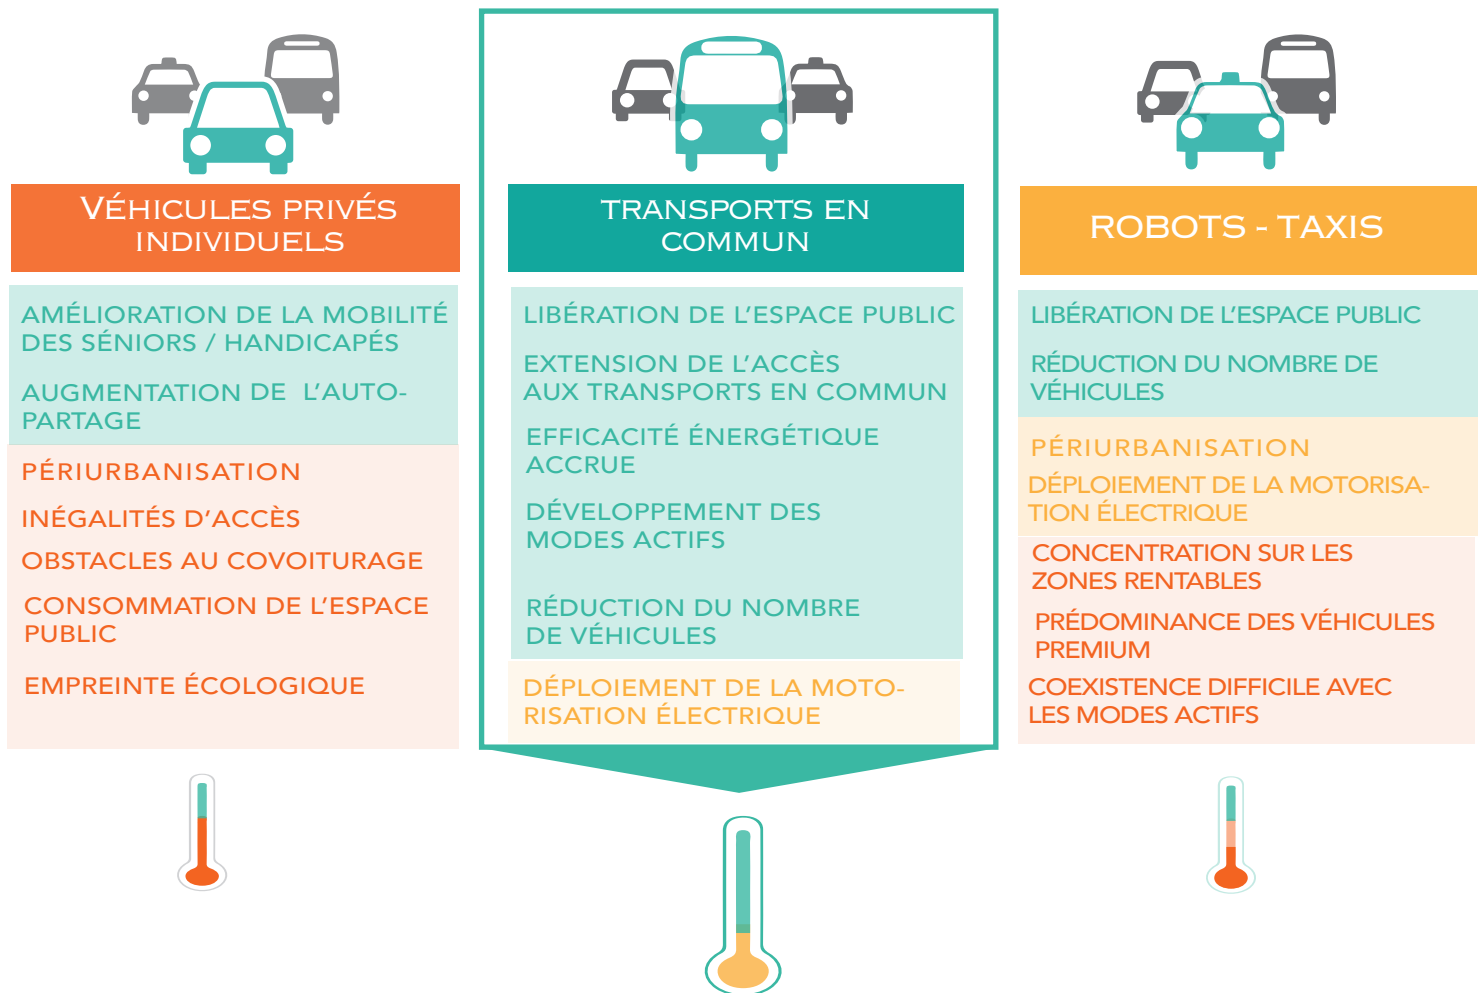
VÉHICULES PRIVÉS INDIVIDUELS

AMÉLIORATION DE LA MOBILITÉ DES SÉNIORS / HANDICAPÉS

AUGMENTATION DE L'AUTO-PARTAGE

PÉRIURBANISATION

INÉGALITÉS D'ACCÈS

OBSTACLES AU COVOITURAGE

CONSOMMATION DE L'ESPACE PUBLIC

EMPREINTE ÉCOLOGIQUE

TRANSPORTS EN COMMUN

LIBÉRATION DE L'ESPACE PUBLIC

EXTENSION DE L'ACCÈS AUX TRANSPORTS EN COMMUN

EFFICACITÉ ÉNERGÉTIQUE ACCRUE

DÉVELOPPEMENT DES MODES ACTIFS

RÉDUCTION DU NOMBRE DE VÉHICULES

DÉPLOIEMENT DE LA MOTORISATION ÉLECTRIQUE

ROBOTS - TAXIS

LIBÉRATION DE L'ESPACE PUBLIC

RÉDUCTION DU NOMBRE DE VÉHICULES

PÉRIURBANISATION

DÉPLOIEMENT DE LA MOTORISATION ÉLECTRIQUE

CONCENTRATION SUR LES ZONES RENTABLES

PRÉDOMINANCE DES VÉHICULES PREMIUM

COEXISTENCE DIFFICILE AVEC LES MODES ACTIFS